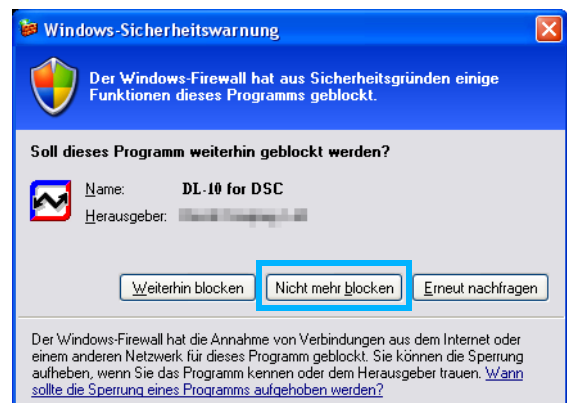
Windows-Sicherheitswarnung

Der Windows-Firewall hat aus Sicherheitsgründen einige Funktionen dieses Programms geblockt.

Soll dieses Programm weiterhin geblockt werden?

Name: DL-10 for DSC
Herausgeber: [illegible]

Weiterhin blocken | Nicht mehr blocken | Erneut nachfragen

Der Windows-Firewall hat die Annahme von Verbindungen aus dem Internet oder einem anderen Netzwerk für dieses Programm geblockt. Sie können die Sperrung aufheben, wenn Sie das Programm kennen oder dem Herausgeber trauen. Wann sollte die Sperrung eines Programms aufgehoben werden?